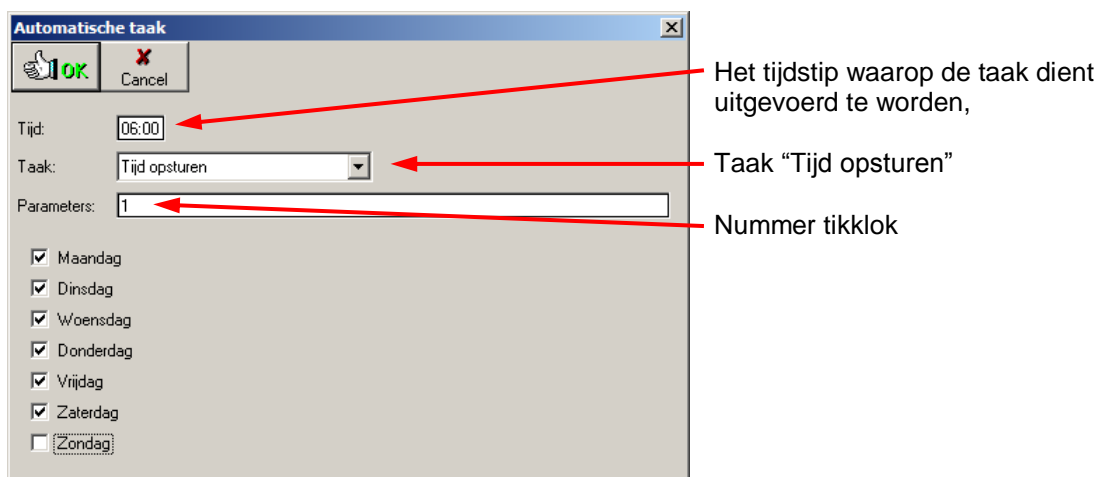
Automatische taak

OK

Cancel

Tijd: 06:00

Taak: Tijd opsturen

Parameters: 1

Maandag

Dinsdag

Woensdag

Donderdag

Vrijdag

Zaterdag

Zondag

Het tijdstip waarop de taak dient uitgevoerd te worden,

Taak “Tijd opsturen”

Nummer tikklok